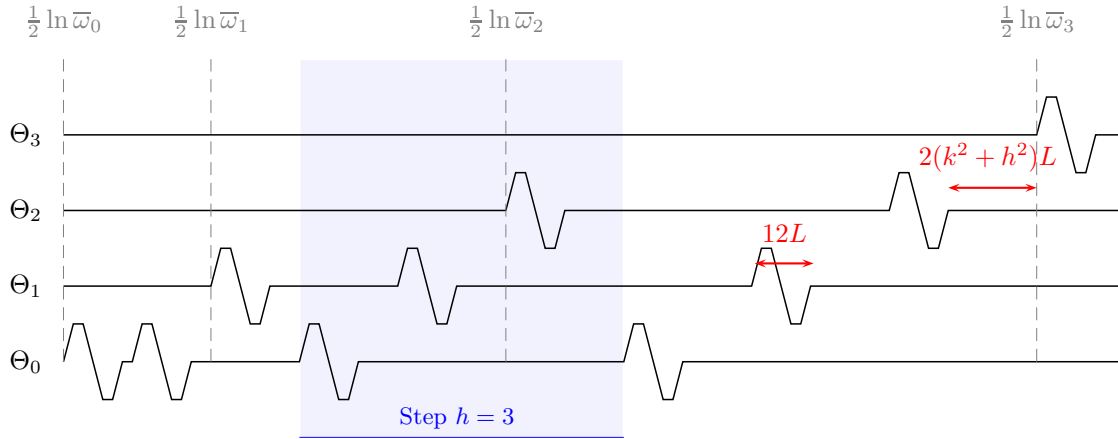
$\frac{1}{2}\ln\overline{\omega}_0$ $\frac{1}{2}\ln\overline{\omega}_1$ $\frac{1}{2}\ln\overline{\omega}_2$ $\frac{1}{2}\ln\overline{\omega}_3$

$\Theta_3$

$2(k^2+h^2)L$

$\Theta_2$

$12L$

$\Theta_1$

$\Theta_0$

Step $h = 3$